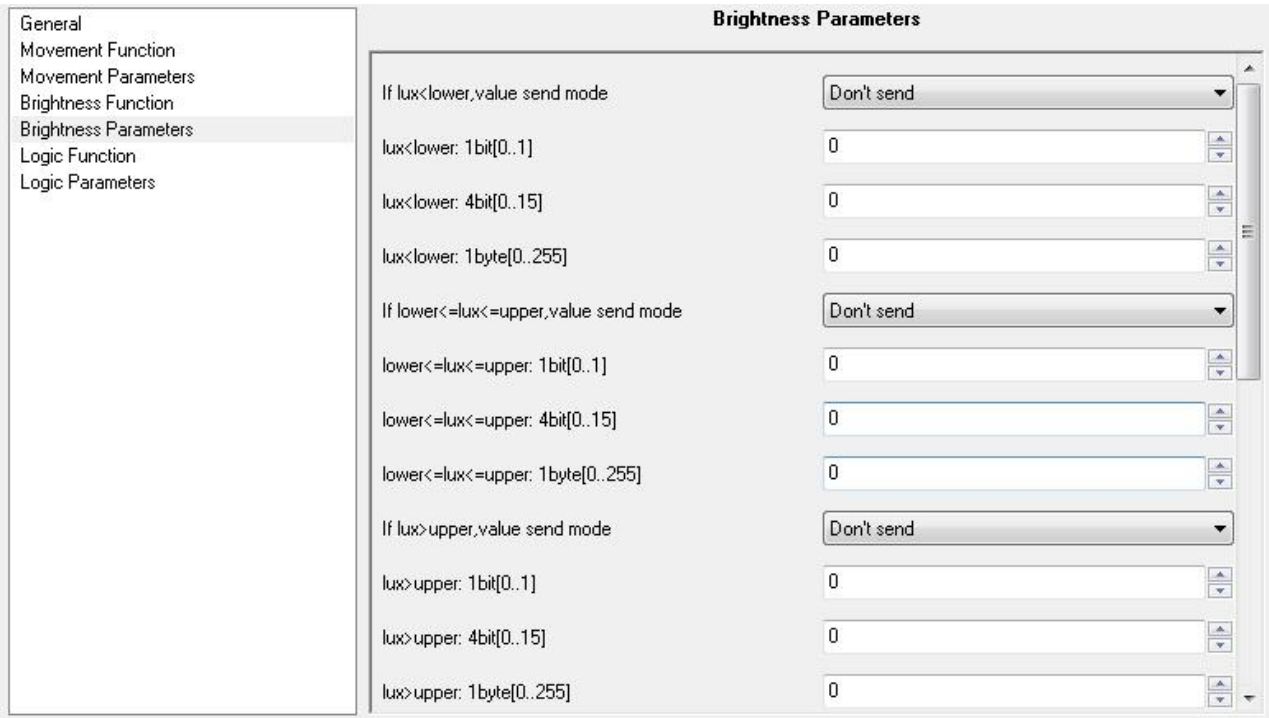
General
Movement Function
Movement Parameters
Brightness Function
Brightness Parameters
Logic Function
Logic Parameters

Brightness Parameters

| | |
|---|---|
| If lux<lower,value send mode | Don't send |
| lux<lower: 1bit[0..1] | 0 |
| lux<lower: 4bit[0..15] | 0 |
| lux<lower: 1byte[0..255] | 0 |
| If lower<=lux<=upper,value send mode | Don't send |
| lower<=lux<=upper: 1bit[0..1] | 0 |
| lower<=lux<=upper: 4bit[0..15] | 0 |
| lower<=lux<=upper: 1byte[0..255] | 0 |
| If lux>upper,value send mode | Don't send |
| lux>upper: 1bit[0..1] | 0 |
| lux>upper: 4bit[0..15] | 0 |
| lux>upper: 1byte[0..255] | 0 |